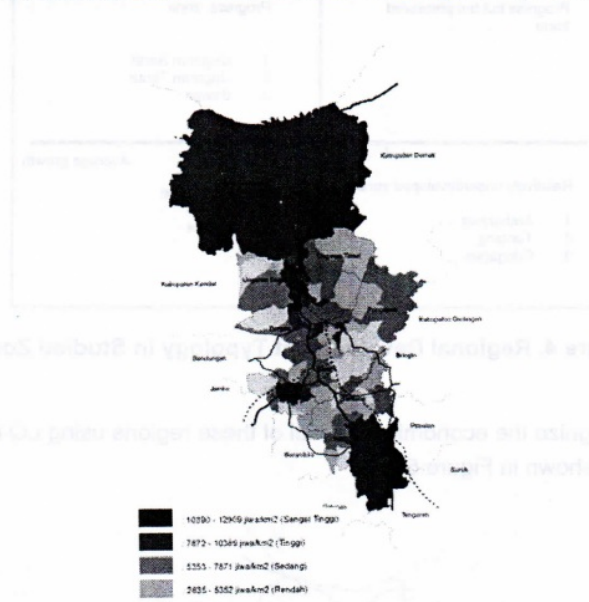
Kabupaten Demak

Kabupaten Kendal

Kabupaten Grobogan

Bandungan

Jambu

Bergas

Bringin

Pabelan

Suruh

Tengaran

re 4. Regional D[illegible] Typology in Studied Zo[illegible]

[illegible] the economic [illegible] of these regions using LQ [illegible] hown in Figure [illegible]

10290 - 12909 jiwa/km2 (Sangat Tinggi)

7872 - 10289 jiwa/km2 (Tinggi)

5353 - 7871 jiwa/km2 (Sedang)

2835 - 5352 jiwa/km2 (Rendah)